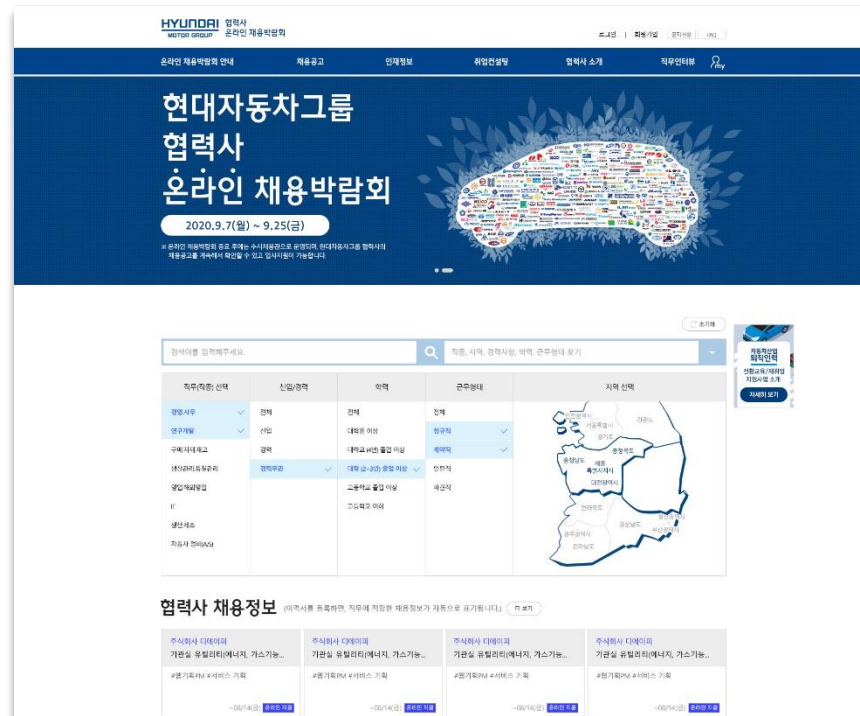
HYUNDAI MOTOR GROUP 협력사 온라인 채용박람회

로그인 | 회원가입 | 공지사항 | FAQ

온라인 채용박람회 안내 | 채용공고 | 인재정보 | 취업컨설팅 | 협력사 소개 | 직무인터뷰 | my

현대자동차그룹
협력사
온라인 채용박람회

2020.9.7(월) ~ 9.25(금)

※ 온라인 채용박람회 종료 후에는 수시채용관으로 운영되며, 현대자동차그룹 협력사의 채용공고를 계속해서 확인할 수 있고 입사지원이 가능합니다.

초기화

검색어를 입력해주세요.

직종, 지역, 경력사항, 학력, 근무형태 찾기

| 직무(직종) 선택 | 신입/경력 | 학력 | 근무형태 | 지역 선택 |
|---|---|---|---|---|
| 경영·사무 | 전체 | 전체 | 전체 | |
| 연구개발 | 신입 | 대학원 이상 | 정규직 | |
| 구매/자재관리 | 경력 | 대학교(4년) 졸업 이상 | 계약직 | |
| 생산관리/품질관리 | 경력무관 | 대학(2~3년) 졸업 이상 | 인턴직 | |
| 영업/해외영업 | | 고등학교 졸업 이상 | 파견직 | |
| IT | | 고등학교 이하 | | |
| 생산·제조 | | | | |
| 자동차 정비(A/S) | | | | |

인천광역시 서울특별시 경기도 강원도 충청북도 충청남도 세종특별자치시 대전광역시 전라북도 경상북도 대구광역시 울산광역시 부산광역시 광주광역시 전라남도 경상남도

자동차산업 퇴직인력 전환교육/재취업 지원사업 소개 자세히 보기

협력사 채용정보 (이력서를 등록하면, 직무에 적합한 채용정보가 자동으로 표기됩니다.) 더보기

주식회사 디에이피
가관실 유틸리티(에너지, 가스가능...
#원가획PM #서비스 기획
~08/14(금) 온라인 지원

주식회사 디에이피
가관실 유틸리티(에너지, 가스가능...
#원가획PM #서비스 기획
~08/14(금) 온라인 지원

주식회사 디에이피
가관실 유틸리티(에너지, 가스가능...
#원가획PM #서비스 기획
~08/14(금) 온라인 지원

주식회사 디에이피
가관실 유틸리티(에너지, 가스가능...
#원가획PM #서비스 기획
~08/14(금) 온라인 지원